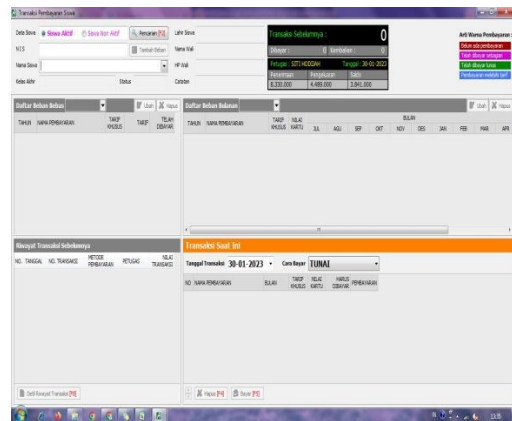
Transaksi Pembayaran Siswa

Data Siswa Siswa Aktif Siswa Non Aktif Pencarian [F2]
N I S Tambah Beban
Nama Siswa
Kelas Akhir Status

Lahir Siswa
Nama Wali
HP Wali
Catatan

Transaksi Sebelumnya : 0
Dibayar : 0 Kembalian : 0
Petugas : SITI HODIJAH Tanggal : 30-01-2023
Penerimaan 8.330.000 Pengeluaran 4.489.000 Saldo 3.841.000

Arti Warna Pembayaran :
Belum ada pembayaran
Telah dibayar sebagian
Telah dibayar lunas
Pembayaran melebihi tarif

Daftar Beban Bebas
Ubah Hapus
| TAHUN | NAMA PEMBAYARAN | TARIF KHUSUS | TARIF | TELAH DIBAYAR |
|---|---|---|---|---|

Daftar Beban Bulanan
Ubah Hapus
| TAHUN | NAMA PEMBAYARAN | TARIF KHUSUS | NILAI KARTU | JUL | AGU | SEP | OKT | NOV | DES | JAN | FEB | MAR | APR |
|---|---|---|---|---|---|---|---|---|---|---|---|---|---|

BULAN

Riwayat Transaksi Sebelumnya
| NO. | TANGGAL | NO. TRANSAKSI | METODE PEMBAYARAN | PETUGAS | NILAI TRANSAKSI |
|---|---|---|---|---|---|

Detil Riwayat Transaksi [F6]

Transaksi Saat Ini
Tanggal Transaksi 30-01-2023 Cara Bayar TUNAI
| NO. | NAMA PEMBAYARAN | BULAN | TARIF KHUSUS | NILAI KARTU | HARUS DIBAYAR | PEMBAYARAN |
|---|---|---|---|---|---|---|

Hapus [F4] Bayar [F5]

13:15